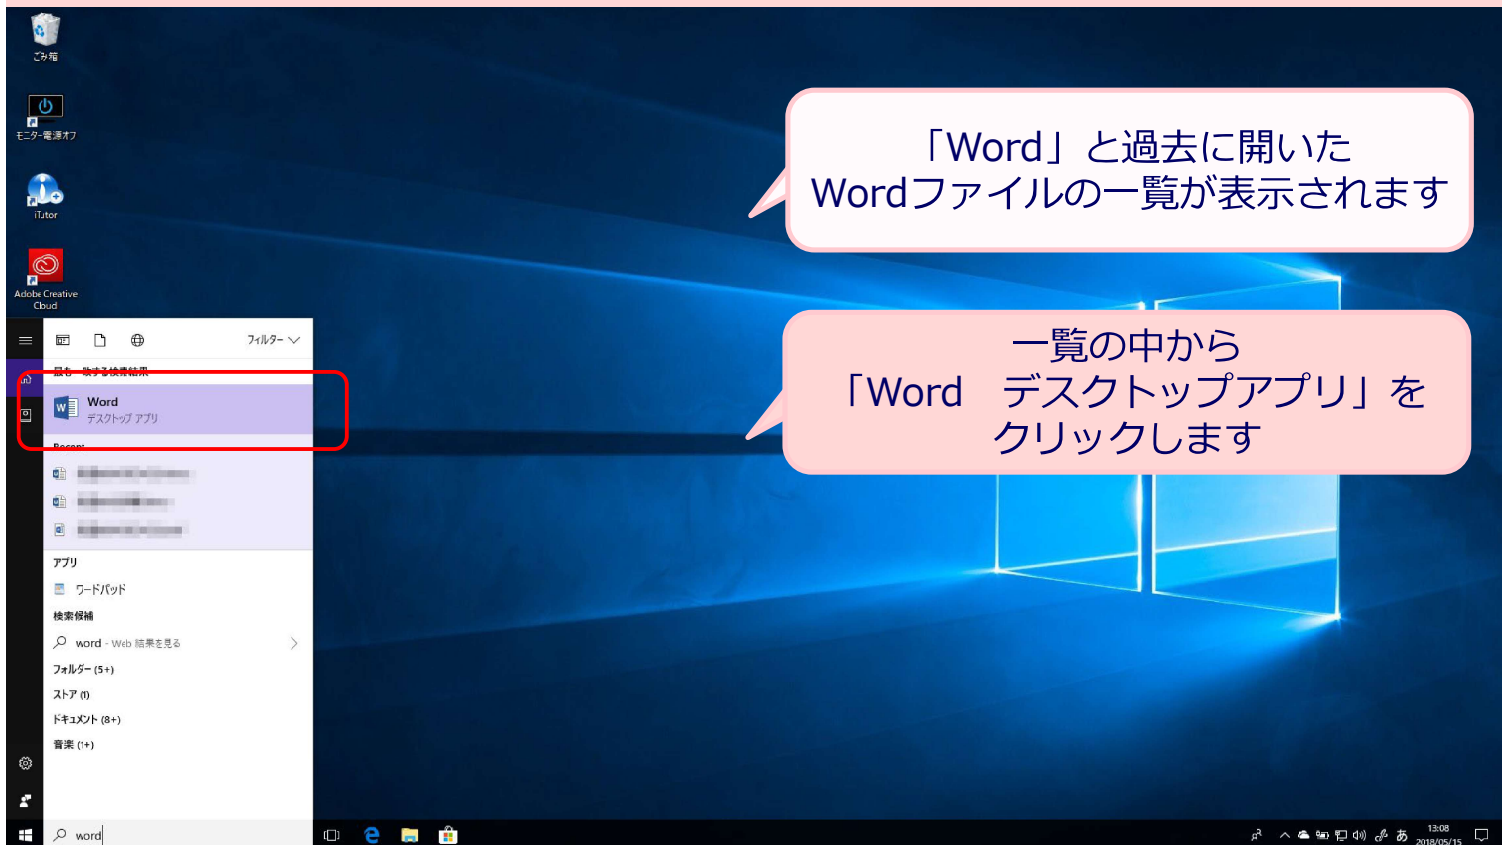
ごみ箱

モニター電源オフ

iTutor

Adobe Creative Cloud

「Word」と過去に開いたWordファイルの一覧が表示されます

一覧の中から「Word　デスクトップアプリ」をクリックします

フィルター

最も一致する検索結果

Word
デスクトップ アプリ

Recent

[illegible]
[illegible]
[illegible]

アプリ

ワードパッド

検索候補

word - Web 結果を見る

フォルダー (5+)

ストア (1)

ドキュメント (8+)

音楽 (1+)

word

あ

13:08
2018/05/15